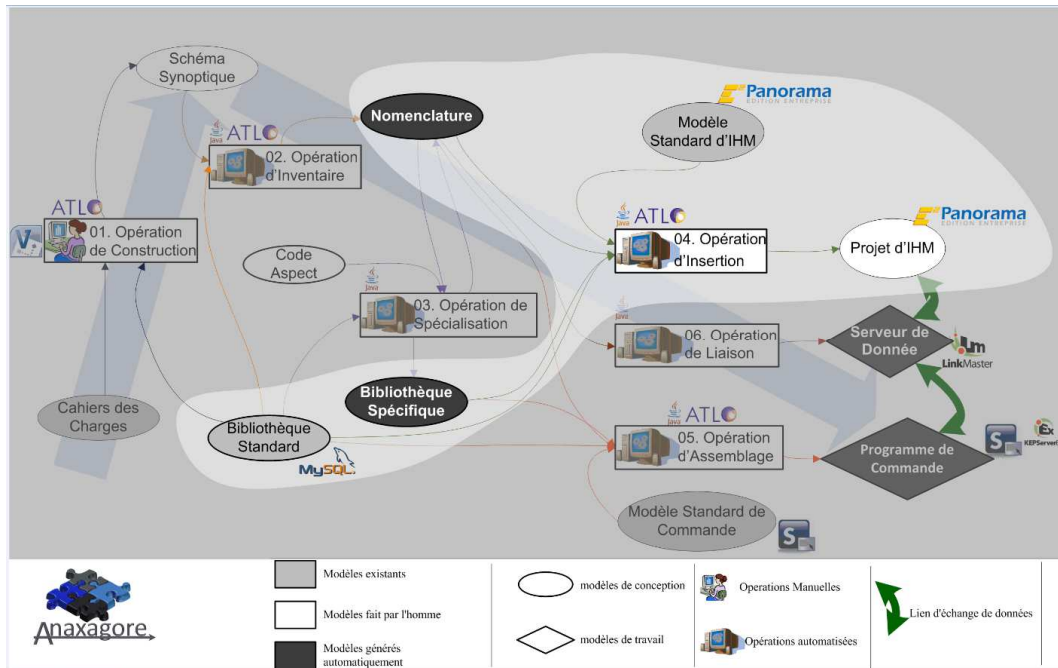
Schéma Synoptique

ATL

02. Opération d'Inventaire

Nomenclature

Panorama
EDITION ENTREPRISE

Modèle Standard d'IHM

ATL

01. Opération de Construction

Code Aspect

java

03. Opération de Spécialisation

ATL

04. Opération d'Insertion

Panorama
EDITION ENTREPRISE

Projet d'IHM

06. Opération de Liaison

Serveur de Donnée

LinkMaster

Cahiers des Charges

Bibliothèque Spécifique

Bibliothèque Standard

MySQL

ATL

05. Opération d'Assemblage

Programme de Commande

KEPServerEX

Modèle Standard de Commande

Anaxagore

Modèles existants

Modèles fait par l'homme

Modèles générés automatiquement

modèles de conception

modèles de travail

Operations Manuelles

Opérations automatisées

Lien d'échange de données